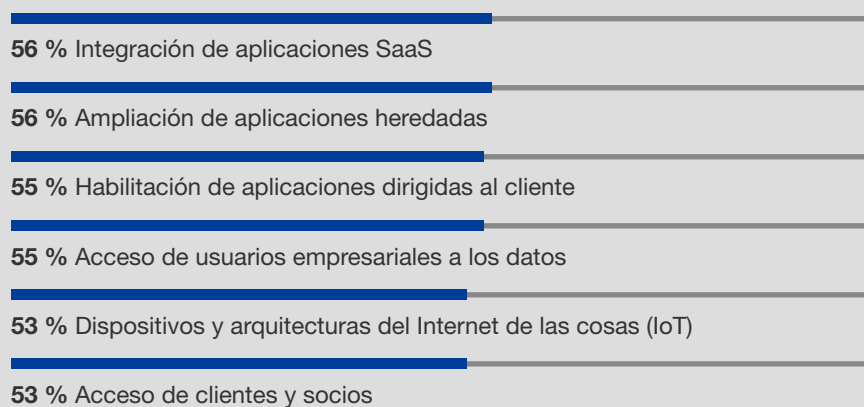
56 % Integración de aplicaciones SaaS

56 % Ampliación de aplicaciones heredadas

55 % Habilitación de aplicaciones dirigidas al cliente

55 % Acceso de usuarios empresariales a los datos

53 % Dispositivos y arquitecturas del Internet de las cosas (IoT)

53 % Acceso de clientes y socios